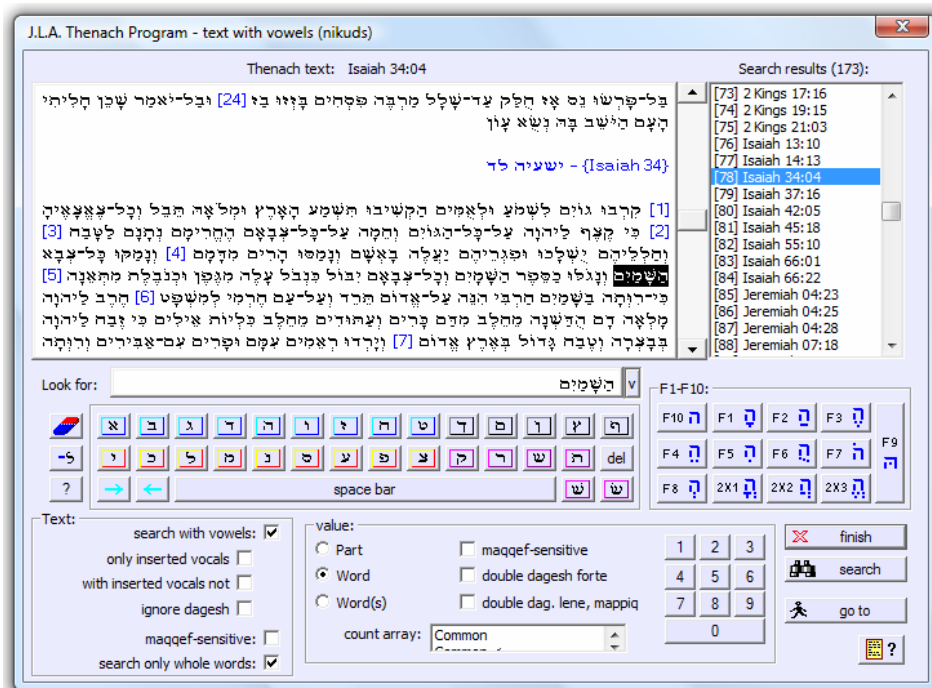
J.L.A. Thenach Program - text with vowels (nikuds)

Thenach text: Isaiah 34:04

Search results (173):

בַּל־תִּפָּרְשׂוּ נֵס אָז חֻלַּק עַד־שָׁלָל מַרְבֶּה פִּסְחִים בָּזְזוּ בַז׃ [24] וּבַל־יֹאמַר שָׁכֵן חָלִיתִי הָעָם הַיֹּשֵׁב בָּהּ נְשֻׂא עָוֺן

{Isaiah 34} - ישעיה לד

[1] קִרְבוּ גוֹיִם לִשְׁמֹעַ וּלְאֻמִּים הַקְשִׁיבוּ תִּשְׁמַע הָאָרֶץ וּמְלֹאָהּ תֵּבֵל וְכָל־צֶאֱצָאֶיהָ [2] כִּי קֶצֶף לַיהוָה עַל־כָּל־הַגּוֹיִם וְחֵמָה עַל־כָּל־צְבָאָם הֶחֱרִימָם נְתָנָם לַטָּבַח [3] וְחַלְלֵיהֶם יֻשְׁלָכוּ וּפִגְרֵיהֶם יַעֲלֶה בָאְשָׁם וְנָמַסּוּ הָרִים מִדָּמָם [4] וְנָמַקּוּ כָּל־צְבָא הַשָּׁמַיִם וְנָגֹלּוּ כַסֵּפֶר הַשָּׁמָיִם וְכָל־צְבָאָם יִבּוֹל כִּנְבֹל עָלֶה מִגֶּפֶן וּכְנֹבֶלֶת מִתְּאֵנָה [5] כִּי־רִוְּתָה בַשָּׁמַיִם חַרְבִּי הִנֵּה עַל־אֱדוֹם תֵּרֵד וְעַל־עַם חֶרְמִי לְמִשְׁפָּט [6] חֶרֶב לַיהוָה מָלְאָה דָם הֻדַּשְּׁנָה מֵחֵלֶב מִדַּם כָּרִים וְעַתּוּדִים מֵחֵלֶב כִּלְיוֹת אֵילִים כִּי זֶבַח לַיהוָה בְּבָצְרָה וְטֶבַח גָּדוֹל בְּאֶרֶץ אֱדוֹם [7] וְיָרְדוּ רְאֵמִים עִמָּם וּפָרִים עִם־אַבִּירִים וְרִוְּתָה

[73] 2 Kings 17:16
[74] 2 Kings 19:15
[75] 2 Kings 21:03
[76] Isaiah 13:10
[77] Isaiah 14:13
[78] Isaiah 34:04
[79] Isaiah 37:16
[80] Isaiah 42:05
[81] Isaiah 45:18
[82] Isaiah 55:10
[83] Isaiah 66:01
[84] Isaiah 66:22
[85] Jeremiah 04:23
[86] Jeremiah 04:25
[87] Jeremiah 04:28
[88] Jeremiah 07:18

Look for: הַשָּׁמַיִם

F1-F10:
F10 הּ F1 הָ F2 הַ F3 הֶ F4 הֵ F5 הִ F6 הֲ F7 הֹ F9 הֻ F8 הְ 2X1 הֱ 2X2 הֲ 2X3 הֳ

א ב ג ד ה ו ז ח ט ך ם ן ץ ף
י כ ל מ נ ס ע פ צ ק ר ש ת del
space bar שׂ שׁ
?

Text:
search with vowels: ☑
only inserted vocals ☐
with inserted vocals not ☐
ignore dagesh ☐
maqqef-sensitive: ☐
search only whole words: ☑

value:
Part
Word
Word(s)
maqqef-sensitive
double dagesh forte
double dag. lene, mappiq
count array: Common

1 2 3
4 5 6
7 8 9
0

finish
search
go to
?